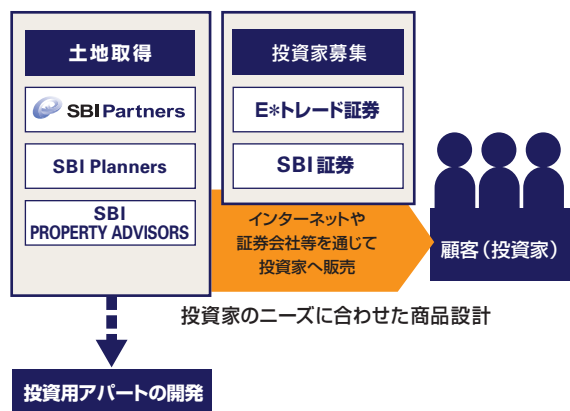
土地取得

SBI Partners

SBI Planners

SBI PROPERTY ADVISORS

投資家募集

E*トレード証券

SBI証券

インターネットや証券会社等を通じて投資家へ販売

顧客（投資家）

投資家のニーズに合わせた商品設計

投資用アパートの開発